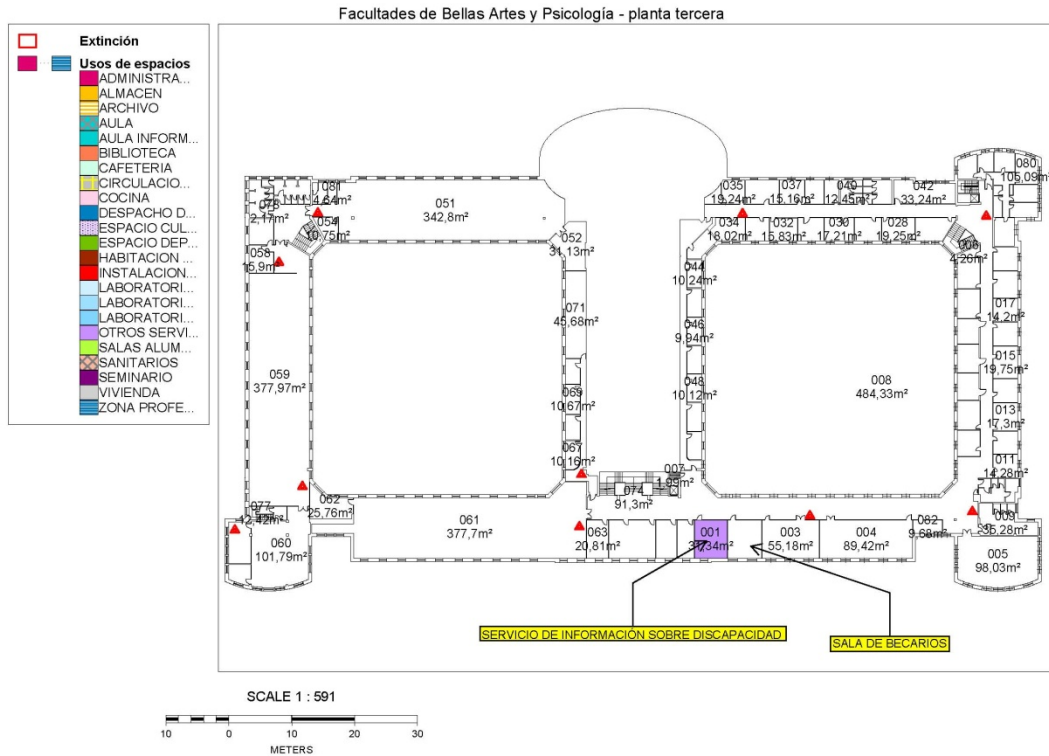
Facultades de Bellas Artes y Psicología - planta tercera

Extinción

Usos de espacios

ADMINISTRA...
ALMACEN
ARCHIVO
AULA
AULA INFORM...
BIBLIOTECA
CAFETERIA
CIRCULACIO...
COCINA
DESPACHO D...
ESPACIO CUL...
ESPACIO DEP...
HABITACION ...
INSTALACION...
LABORATORI...
LABORATORI...
LABORATORI...
OTROS SERVI...
SALAS ALUM...
SANITARIOS
SEMINARIO
VIVIENDA
ZONA PROFE...

051
342,8m²

081
4,64m²

079
2,17m²

054
10,75m²

058
15,9m²

052
31,13m²

071
45,68m²

059
377,97m²

069
10,67m²

067
10,16m²

077
42,42m²

062
25,76m²

060
101,79m²

061
377,7m²

074
91,3m²

007
1,99m²

063
20,81m²

001
37,34m²

003
55,18m²

004
89,42m²

082
9,68m²

009
35,28m²

005
98,03m²

035
19,24m²

037
15,16m²

040
12,45m²

042
33,24m²

080
105,09m²

034
18,02m²

032
15,83m²

030
17,21m²

028
19,25m²

006
4,26m²

044
10,24m²

046
9,94m²

048
10,12m²

008
484,33m²

017
14,2m²

015
19,75m²

013
17,3m²

011
14,28m²

SERVICIO DE INFORMACIÓN SOBRE DISCAPACIDAD

SALA DE BECARIOS

SCALE 1 : 591

10 0 10 20 30
METERS